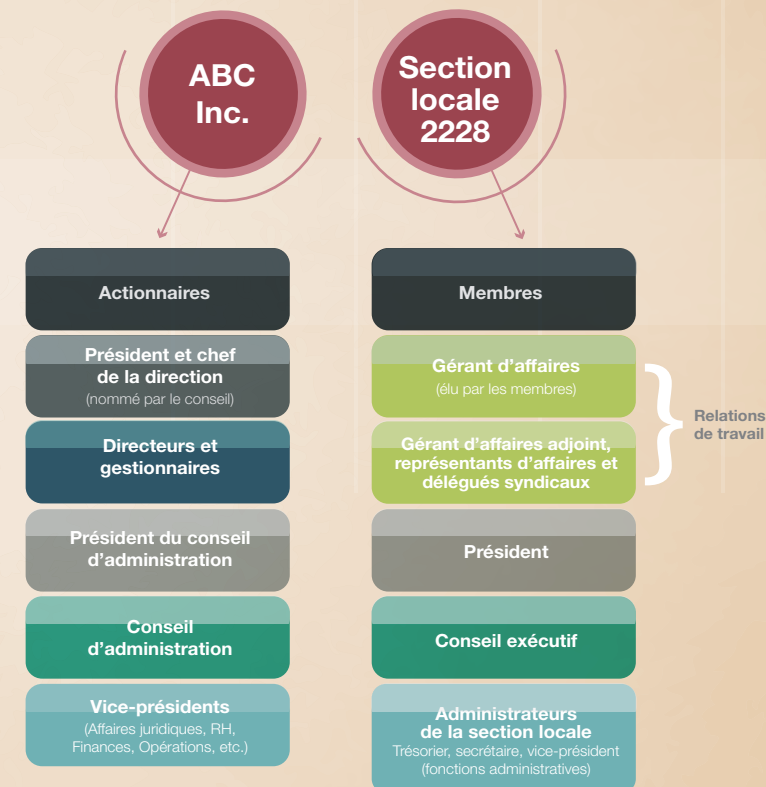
ABC Inc.

Actionnaires

Président et chef de la direction
(nommé par le conseil)

Directeurs et gestionnaires

Président du conseil d'administration

Conseil d'administration

Vice-présidents
(Affaires juridiques, RH, Finances, Opérations, etc.)

Section locale 2228

Membres

Gérant d'affaires
(élu par les membres)

Gérant d'affaires adjoint, représentants d'affaires et délégués syndicaux

Relations de travail

Président

Conseil exécutif

Administrateurs de la section locale
Trésorier, secrétaire, vice-président
(fonctions administratives)